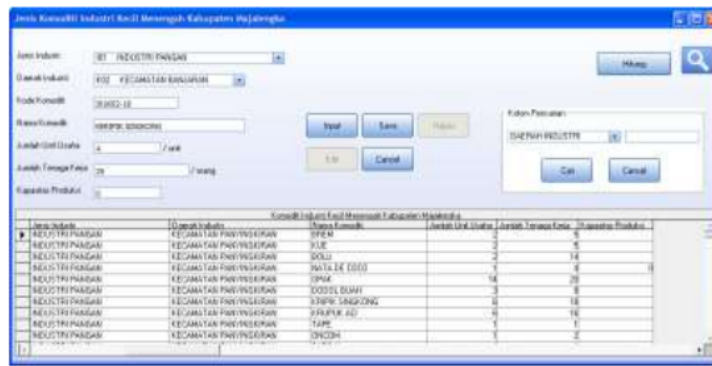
Jenis Komoditi Industri Kecil Menengah Kabupaten Majalengka

Jenis Industri: 001 INDUSTRI PANGAN
Daerah Industri: K02 KECAMATAN BANJARAN
Kode Komoditi: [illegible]
Nama Komoditi: KRIPIK SINGKONG
Jumlah Unit Usaha: 4 / unit
Jumlah Tenaga Kerja: 20 / orang
Kapasitas Produksi: 0

Input | Save | Hapus
Edit | Cancel

Hitung

Kolom Pencarian
DAERAH INDUSTRI
Cari | Cancel

Komoditi Industri Kecil Menengah Kabupaten Majalengka

| Jenis Industri | Daerah Industri | Nama Komoditi | Jumlah Unit Usaha | Jumlah Tenaga Kerja | Kapasitas Produksi |
|---|---|---|---|---|---|
| INDUSTRI PANGAN | KECAMATAN PANYINGKIRAN | EMPING | 2 | 5 | |
| INDUSTRI PANGAN | KECAMATAN PANYINGKIRAN | KUE | 2 | 5 | |
| INDUSTRI PANGAN | KECAMATAN PANYINGKIRAN | DOLU | 2 | 14 | |
| INDUSTRI PANGAN | KECAMATAN PANYINGKIRAN | NATA DE COCO | 1 | 8 | 0 |
| INDUSTRI PANGAN | KECAMATAN PANYINGKIRAN | OPAK | 16 | 28 | |
| INDUSTRI PANGAN | KECAMATAN PANYINGKIRAN | DODOL BUAH | 3 | 8 | |
| INDUSTRI PANGAN | KECAMATAN PANYINGKIRAN | KRIPIK SINGKONG | 6 | 18 | |
| INDUSTRI PANGAN | KECAMATAN PANYINGKIRAN | KRUPUK ACI | 6 | 16 | |
| INDUSTRI PANGAN | KECAMATAN PANYINGKIRAN | TAPE | 1 | 1 | |
| INDUSTRI PANGAN | KECAMATAN PANYINGKIRAN | ONCOM | 1 | 2 | |